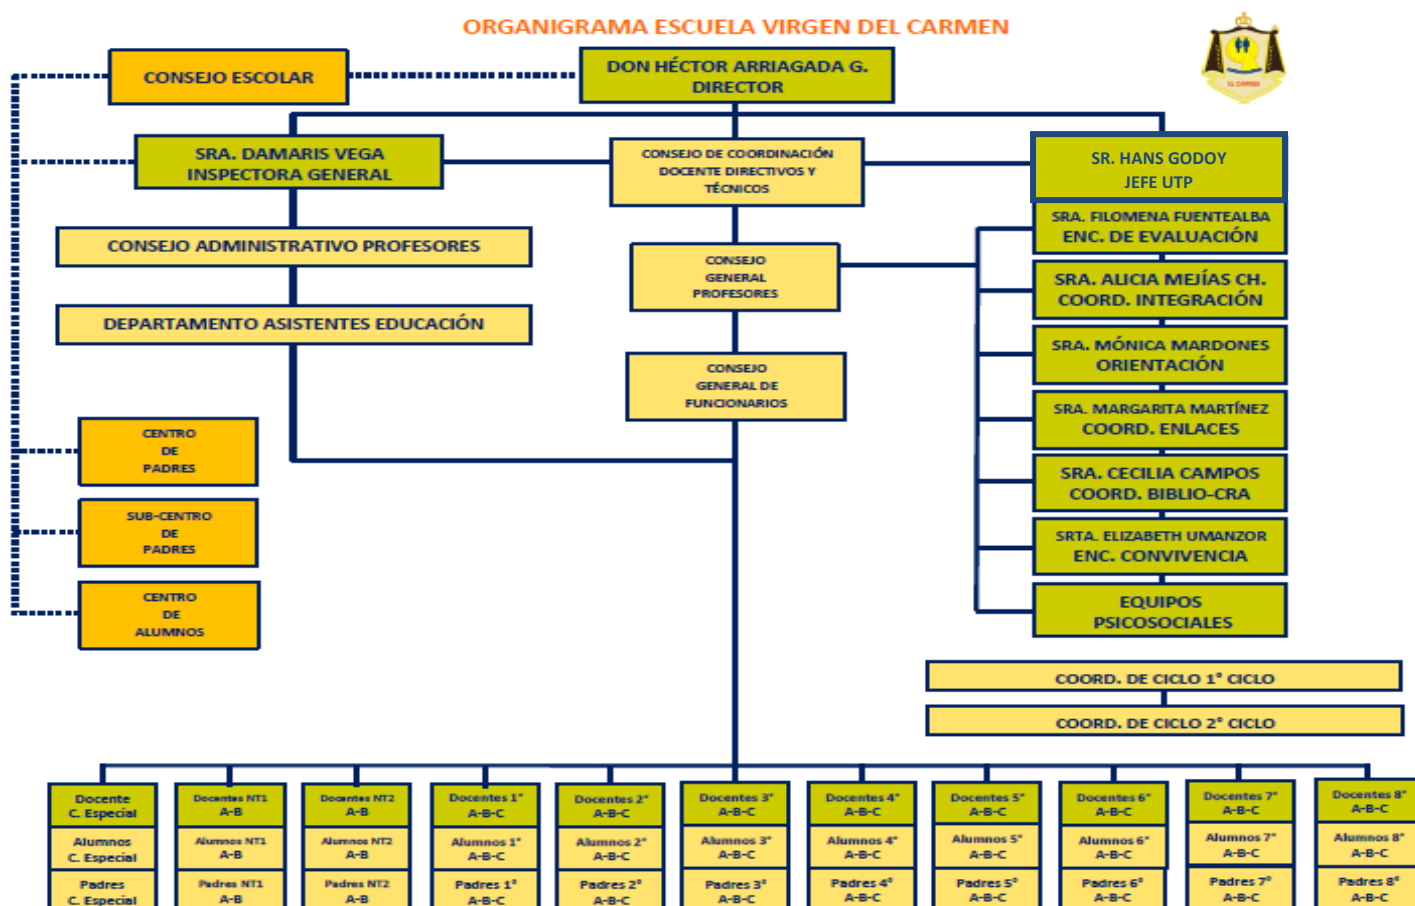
ORGANIGRAMA ESCUELA VIRGEN DEL CARMEN

EL CARMEN

CONSEJO ESCOLAR

DON HÉCTOR ARRIAGADA G.
DIRECTOR

SRA. DAMARIS VEGA
INSPECTORA GENERAL

CONSEJO DE COORDINACIÓN DOCENTE DIRECTIVOS Y TÉCNICOS

SR. HANS GODOY
JEFE UTP

CONSEJO ADMINISTRATIVO PROFESORES

CONSEJO GENERAL PROFESORES

SRA. FILOMENA FUENTEALBA
ENC. DE EVALUACIÓN

SRA. ALICIA MEJÍAS CH.
COORD. INTEGRACIÓN

DEPARTAMENTO ASISTENTES EDUCACIÓN

CONSEJO GENERAL DE FUNCIONARIOS

SRA. MÓNICA MARDONES
ORIENTACIÓN

SRA. MARGARITA MARTÍNEZ
COORD. ENLACES

CENTRO DE PADRES

SRA. CECILIA CAMPOS
COORD. BIBLIO-CRA

SUB-CENTRO DE PADRES

SRTA. ELIZABETH UMANZOR
ENC. CONVIVENCIA

CENTRO DE ALUMNOS

EQUIPOS PSICOSOCIALES

COORD. DE CICLO 1° CICLO

COORD. DE CICLO 2° CICLO

| Docente C. Especial | Docentes NT1 A-B | Docentes NT2 A-B | Docentes 1° A-B-C | Docentes 2° A-B-C | Docentes 3° A-B-C | Docentes 4° A-B-C | Docentes 5° A-B-C | Docentes 6° A-B-C | Docentes 7° A-B-C | Docentes 8° A-B-C |
|---|---|---|---|---|---|---|---|---|---|---|
| Alumnos C. Especial | Alumnos NT1 A-B | Alumnos NT2 A-B | Alumnos 1° A-B-C | Alumnos 2° A-B-C | Alumnos 3° A-B-C | Alumnos 4° A-B-C | Alumnos 5° A-B-C | Alumnos 6° A-B-C | Alumnos 7° A-B-C | Alumnos 8° A-B-C |
| Padres C. Especial | Padres NT1 A-B | Padres NT2 A-B | Padres 1° A-B-C | Padres 2° A-B-C | Padres 3° A-B-C | Padres 4° A-B-C | Padres 5° A-B-C | Padres 6° A-B-C | Padres 7° A-B-C | Padres 8° A-B-C |